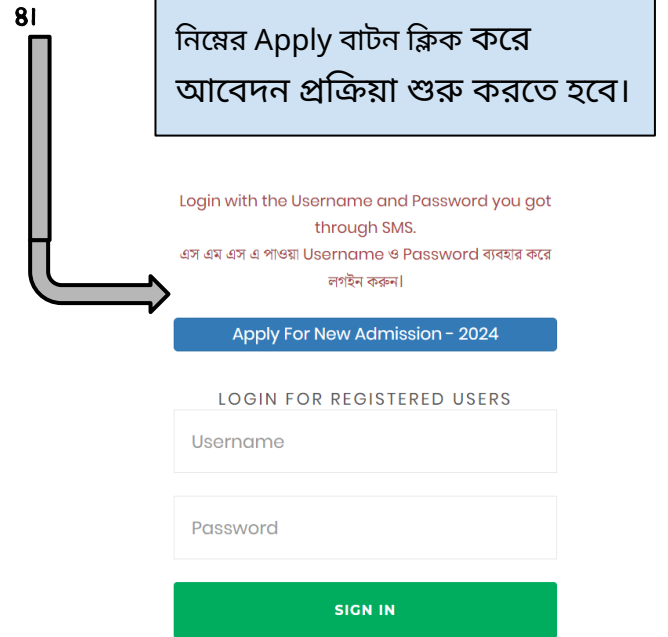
৪।

নিম্নের Apply বাটন ক্লিক করে আবেদন প্রক্রিয়া শুরু করতে হবে।

Login with the Username and Password you got through SMS.
এস এম এস এ পাওয়া Username ও Password ব্যবহার করে লগইন করুন।

Apply For New Admission - 2024

LOGIN FOR REGISTERED USERS

Username

Password

SIGN IN